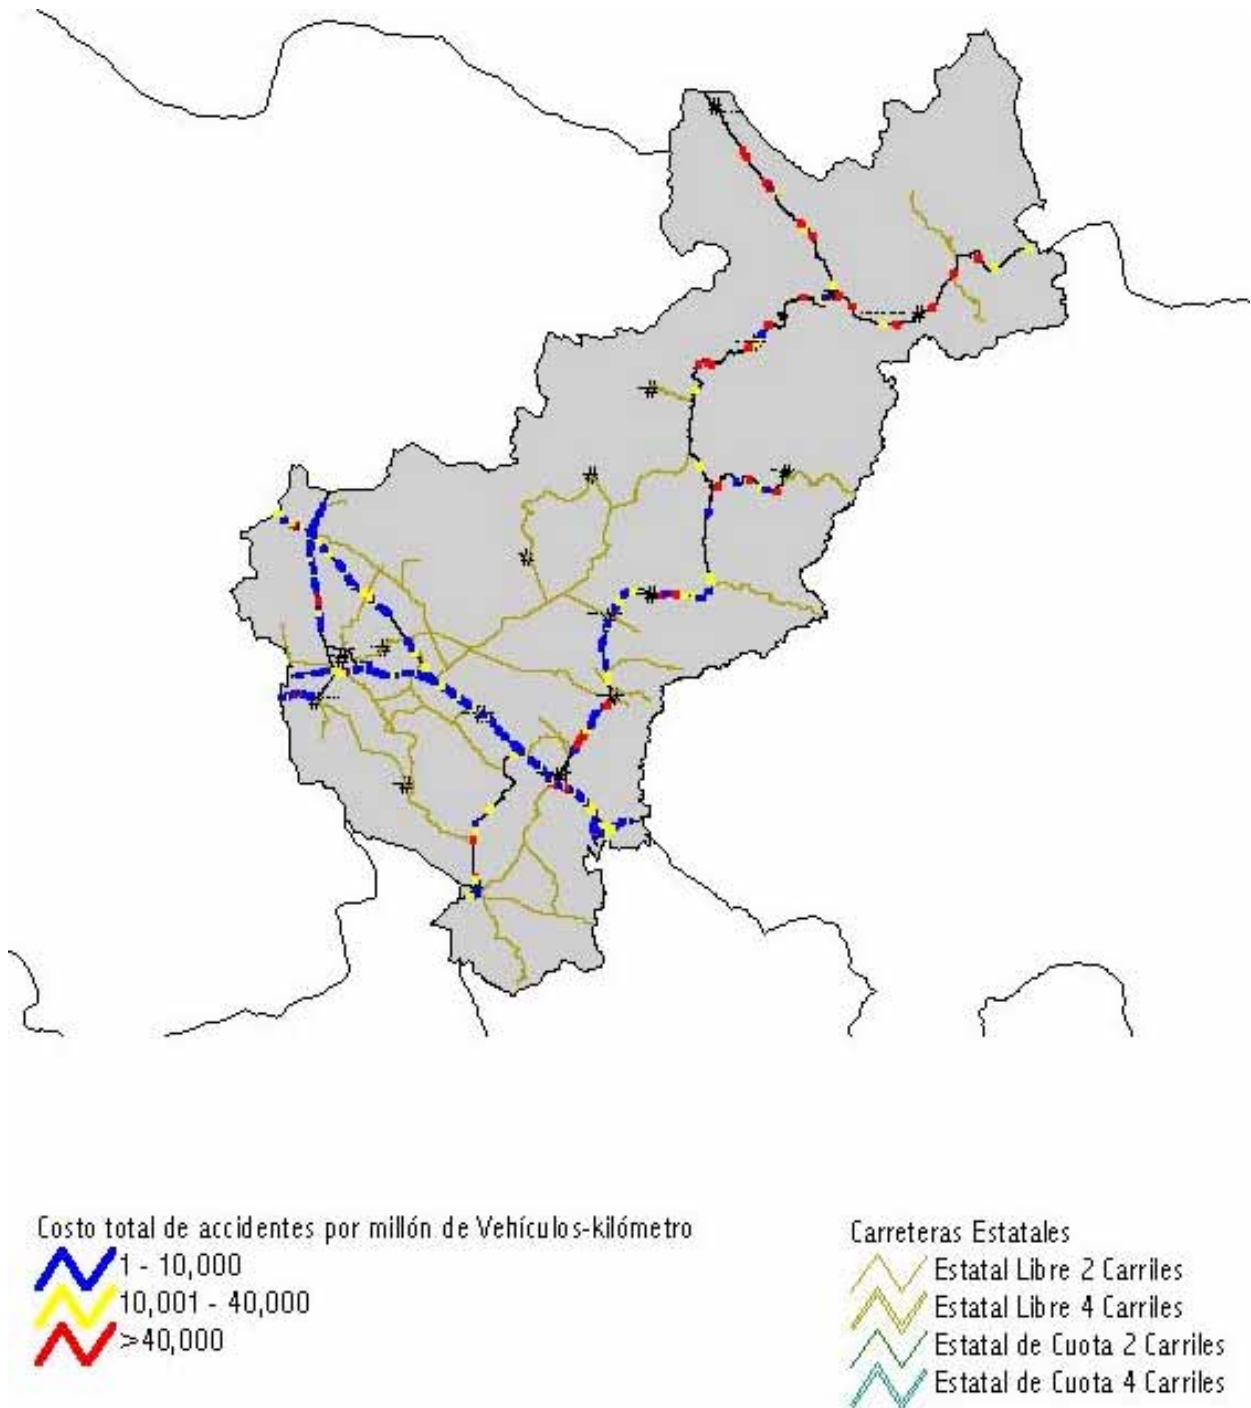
Costo total de accidentes por millón de Vehículos-kilómetro
1 - 10,000
10,001 - 40,000
>40,000

Carreteras Estatales
Estatal Libre 2 Carriles
Estatal Libre 4 Carriles
Estatal de Cuota 2 Carriles
Estatal de Cuota 4 Carriles